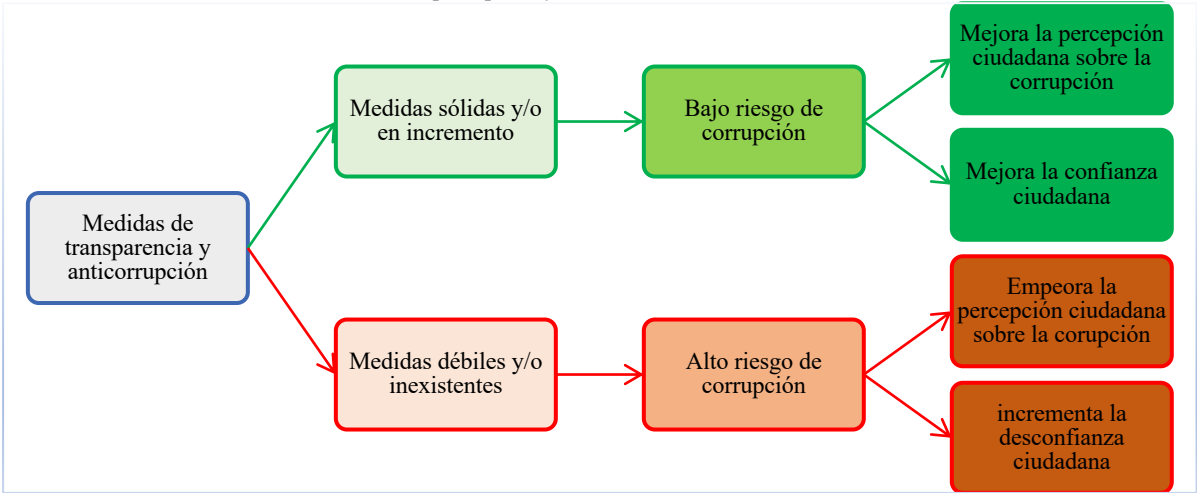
Medidas de transparencia y anticorrupción

Medidas sólidas y/o en incremento

Bajo riesgo de corrupción

Mejora la percepción ciudadana sobre la corrupción

Mejora la confianza ciudadana

Medidas débiles y/o inexistentes

Alto riesgo de corrupción

Empeora la percepción ciudadana sobre la corupción

incrementa la desconfianza ciudadana